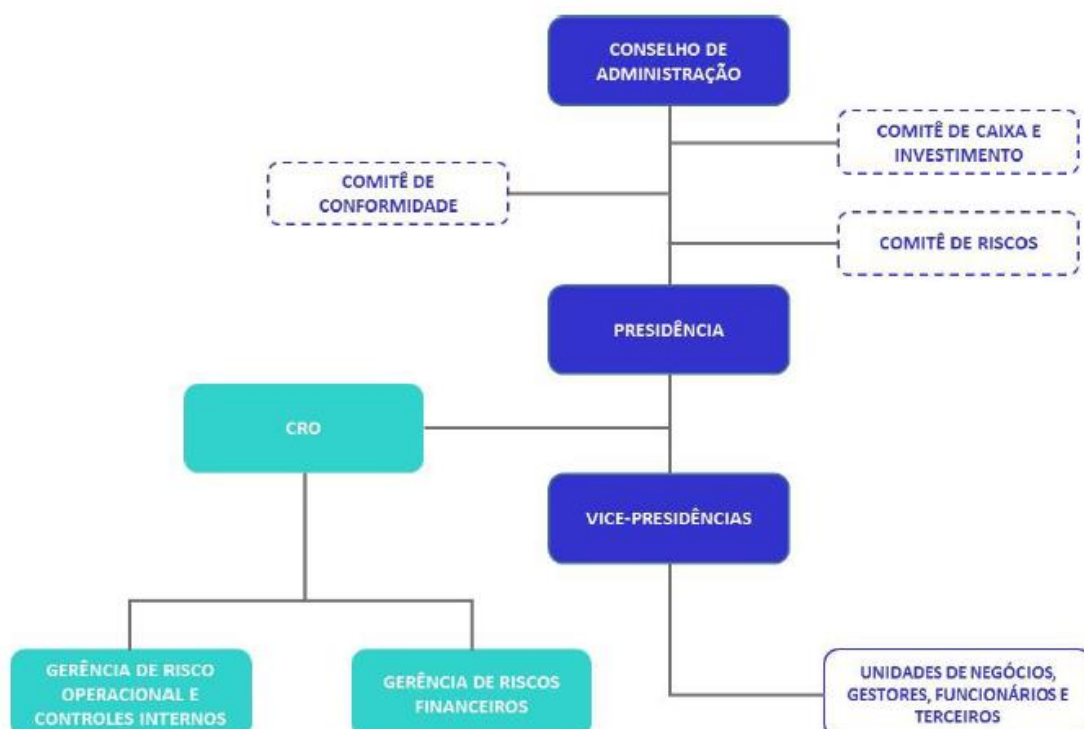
CONSELHO DE ADMINISTRAÇÃO

COMITÊ DE CAIXA E INVESTIMENTO

COMITÊ DE CONFORMIDADE

COMITÊ DE RISCOS

PRESIDÊNCIA

CRO

VICE-PRESIDÊNCIAS

GERÊNCIA DE RISCO OPERACIONAL E CONTROLES INTERNOS

GERÊNCIA DE RISCOS FINANCEIROS

UNIDADES DE NEGÓCIOS, GESTORES, FUNCIONÁRIOS E TERCEIROS